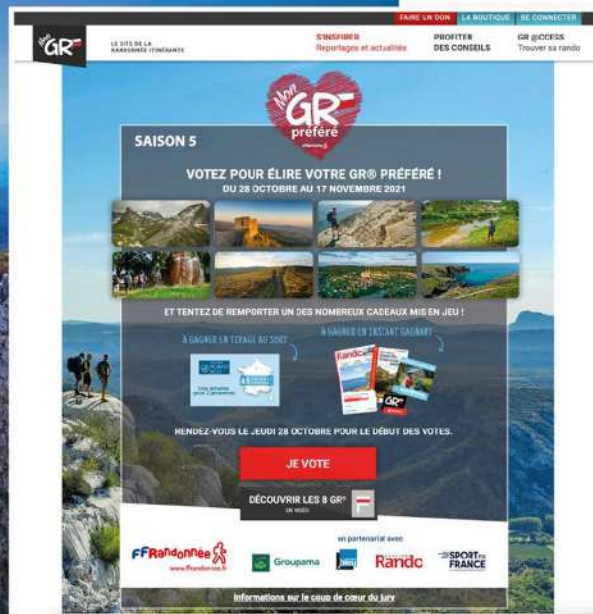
FAIRE UN DON LA BOUTIQUE SE CONNECTER

Mon GR

LE SITE DE LA RANDONNÉE ITINÉRANTE

S'INSPIRER Reportages et actualités

PROFITER DES CONSEILS

GR @CCESS Trouver sa rando

Mon GR préféré

SAISON 5

VOTEZ POUR ÉLIRE VOTRE GR® PRÉFÉRÉ !

DU 28 OCTOBRE AU 17 NOVEMBRE 2021

ET TENTEZ DE REMPORTER UN DES NOMBREUX CADEAUX MIS EN JEU !

À GAGNER EN TIRAGE AU SORT

À GAGNER EN INSTANT GAGNANT

RENDEZ-VOUS LE JEUDI 28 OCTOBRE POUR LE DÉBUT DES VOTES.

JE VOTE

DÉCOUVRIR LES 8 GR®

FFRandonnée www.ffrandonnee.fr

en partenariat avec

Groupama

Rando

SPORT FRANCE

Informations sur le coup de cœur du jury